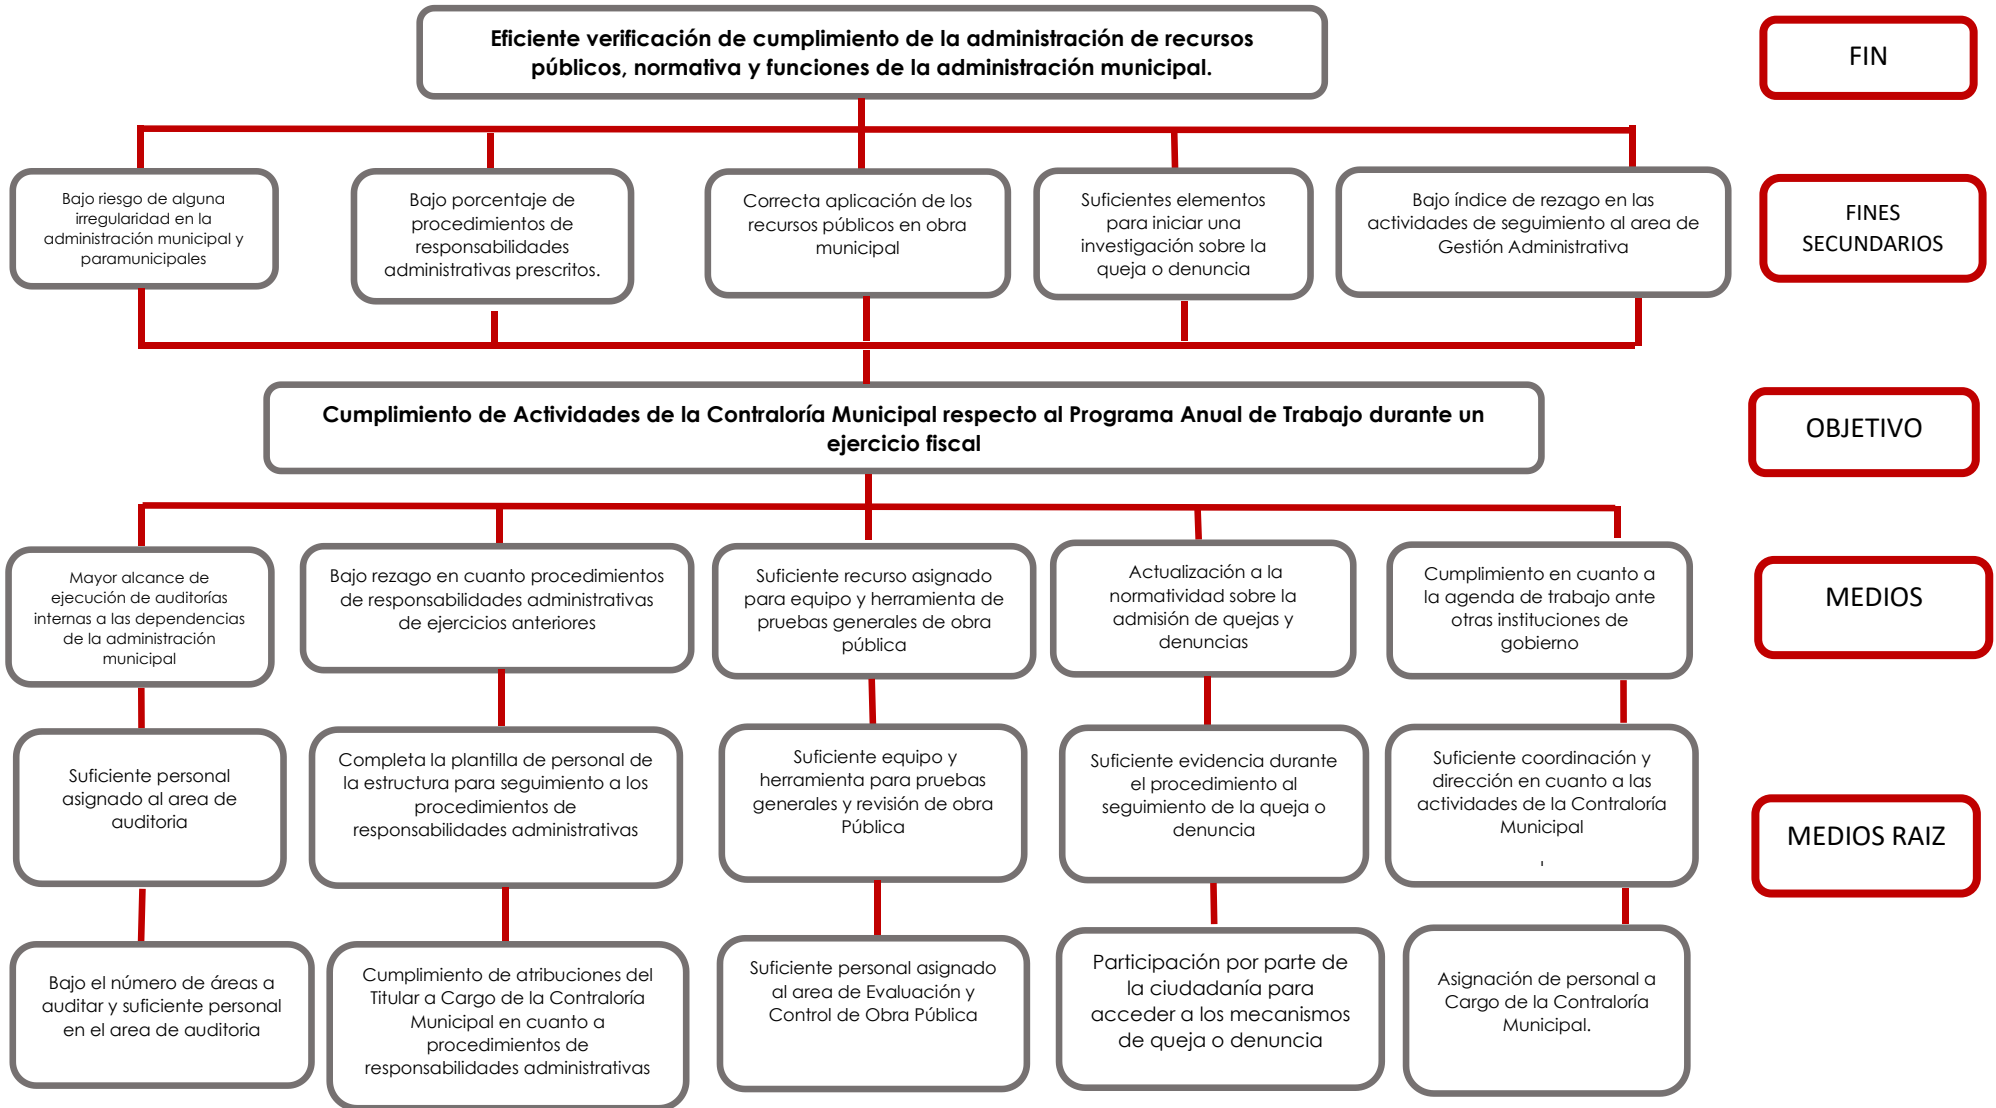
Eficiente verificación de cumplimiento de la administración de recursos públicos, normativa y funciones de la administración municipal.

FIN

Bajo riesgo de alguna irregularidad en la administración municipal y paramunicipales

Bajo porcentaje de procedimientos de responsabilidades administrativas prescritos.

Correcta aplicación de los recursos públicos en obra municipal

Suficientes elementos para iniciar una investigación sobre la queja o denuncia

Bajo índice de rezago en las actividades de seguimiento al area de Gestión Administrativa

FINES SECUNDARIOS

Cumplimiento de Actividades de la Contraloría Municipal respecto al Programa Anual de Trabajo durante un ejercicio fiscal

OBJETIVO

Mayor alcance de ejecución de auditorías internas a las dependencias de la administración municipal

Bajo rezago en cuanto procedimientos de responsabilidades administrativas de ejercicios anteriores

Suficiente recurso asignado para equipo y herramienta de pruebas generales de obra pública

Actualización a la normatividad sobre la admisión de quejas y denuncias

Cumplimiento en cuanto a la agenda de trabajo ante otras instituciones de gobierno

MEDIOS

Suficiente personal asignado al area de auditoria

Completa la plantilla de personal de la estructura para seguimiento a los procedimientos de responsabilidades administrativas

Suficiente equipo y herramienta para pruebas generales y revisión de obra Pública

Suficiente evidencia durante el procedimiento al seguimiento de la queja o denuncia

Suficiente coordinación y dirección en cuanto a las actividades de la Contraloría Municipal

MEDIOS RAIZ

Bajo el número de áreas a auditar y suficiente personal en el area de auditoria

Cumplimiento de atribuciones del Titular a Cargo de la Contraloría Municipal en cuanto a procedimientos de responsabilidades administrativas

Suficiente personal asignado al area de Evaluación y Control de Obra Pública

Participación por parte de la ciudadanía para acceder a los mecanismos de queja o denuncia

Asignación de personal a Cargo de la Contraloría Municipal.